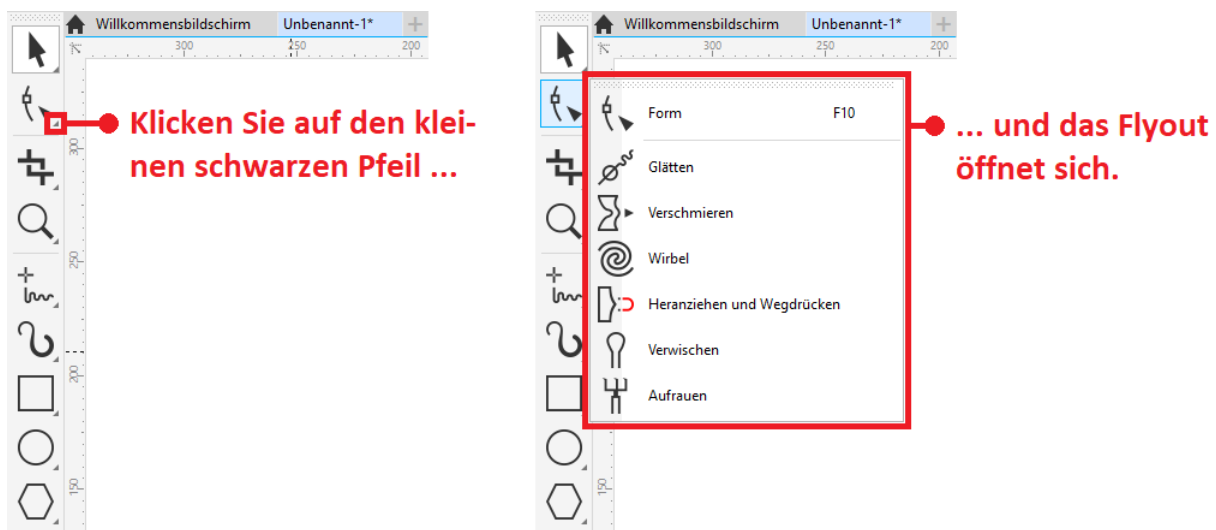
Willkommensbildschirm Unbenannt-1* +

300 250 200

300 250 200 150

Klicken Sie auf den kleinen schwarzen Pfeil ...

Willkommensbildschirm Unbenannt-1* +

300 250 200

Form F10

Glätten

Verschmieren

Wirbel

Heranziehen und Wegdrücken

Verwischen

Aufrauen

... und das Flyout öffnet sich.